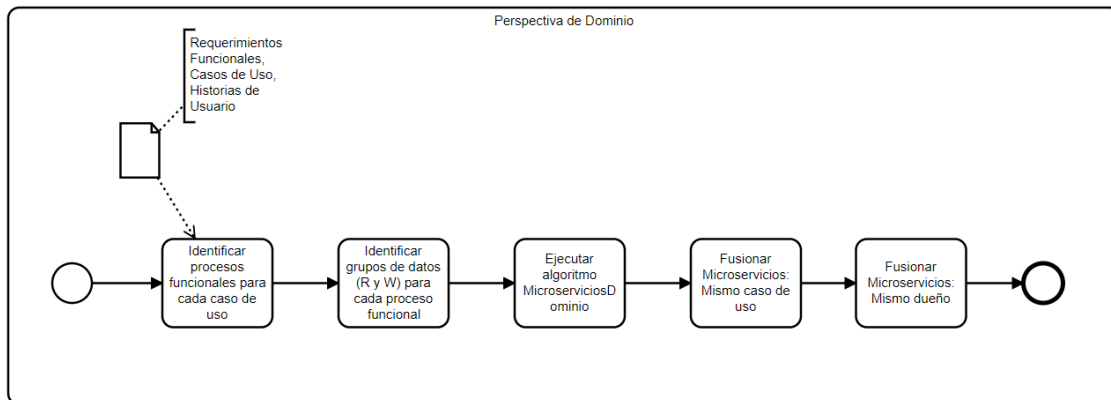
Perspectiva de Dominio

Requerimientos Funcionales, Casos de Uso, Historias de Usuario

Identificar procesos funcionales para cada caso de uso

Identificar grupos de datos (R y W) para cada proceso funcional

Ejecutar algoritmo MicroserviciosDominio

Fusionar Microservicios: Mismo caso de uso

Fusionar Microservicios: Mismo dueño